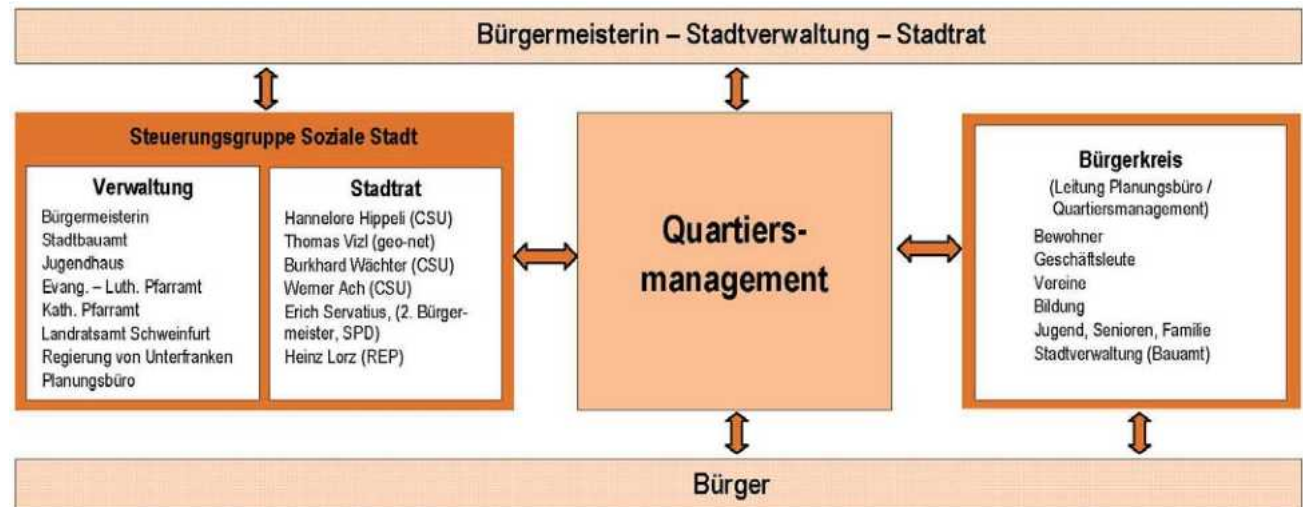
Bürgermeisterin – Stadtverwaltung – Stadtrat

Steuerungsgruppe Soziale Stadt

Verwaltung
Bürgermeisterin
Stadtbauamt
Jugendhaus
Evang. – Luth. Pfarramt
Kath. Pfarramt
Landratsamt Schweinfurt
Regierung von Unterfranken
Planungsbüro

Stadtrat
Hannelore Hippeli (CSU)
Thomas Vizl (geo-net)
Burkhard Wächter (CSU)
Werner Ach (CSU)
Erich Servatius, (2. Bürgermeister, SPD)
Heinz Lorz (REP)

Quartiersmanagement

Bürgerkreis
(Leitung Planungsbüro / Quartiersmanagement)
Bewohner
Geschäftsleute
Vereine
Bildung
Jugend, Senioren, Familie
Stadtverwaltung (Bauamt)

Bürger